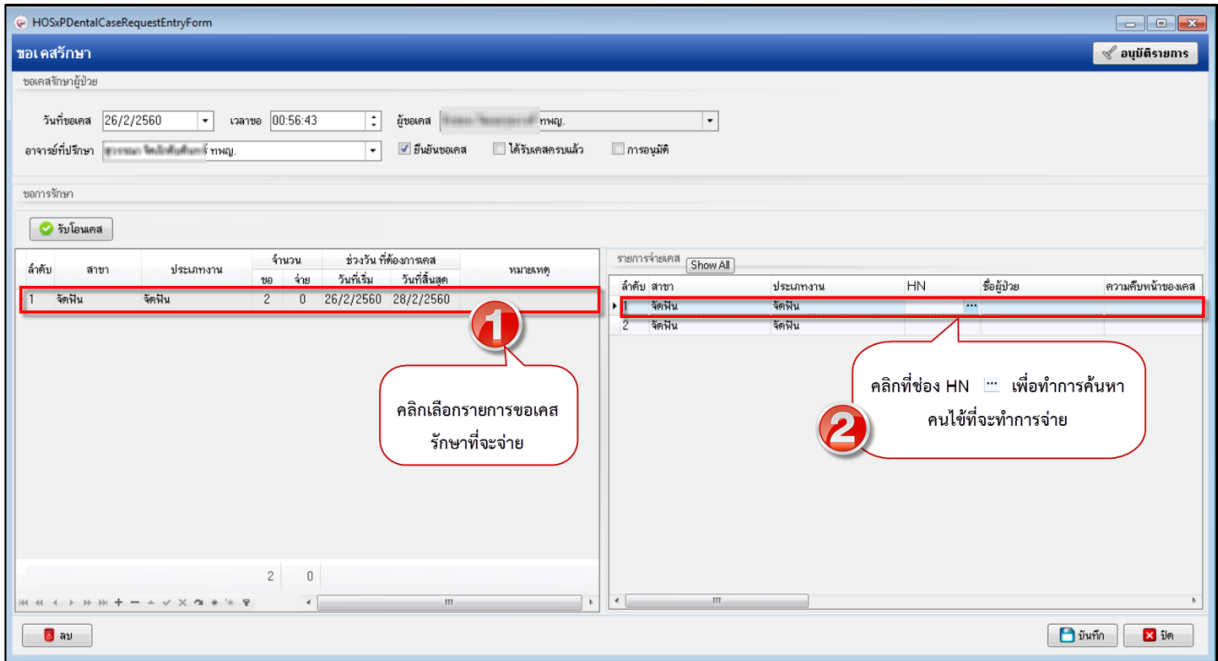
HOSxPDentalCaseRequestEntryForm

ขอเคสรักษา

อนุมัติรายการ

ขอเคสรักษาผู้ป่วย

วันที่ขอเคส 26/2/2560 เวลาขอ 00:56:43 ผู้ขอเคส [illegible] ทพญ.

อาจารย์ที่ปรึกษา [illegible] ทพญ. ยืนยันขอเคส ได้รับเคสครบแล้ว การอนุมัติ

ขอการรักษา

รับโอนเคส

| ลำดับ | สาขา | ประเภทงาน | จำนวน ขอ | จำนวน จ่าย | ช่วงวัน ที่ต้องการเคส วันที่เริ่ม | วันที่สิ้นสุด | หมายเหตุ |
|---|---|---|---|---|---|---|---|
| 1 | จัดฟัน | จัดฟัน | 2 | 0 | 26/2/2560 | 28/2/2560 | |
| | | | 2 | 0 | | | |

รายการจ่ายเคส Show All

| ลำดับ | สาขา | ประเภทงาน | HN | ชื่อผู้ป่วย | ความคืบหน้าของเคส |
|---|---|---|---|---|---|
| 1 | จัดฟัน | จัดฟัน | ... | | |
| 2 | จัดฟัน | จัดฟัน | | | |

1 คลิกเลือกรายการขอเคสรักษาที่จะจ่าย

2 คลิกที่ช่อง HN ... เพื่อทำการค้นหาคนไข้ที่จะทำการจ่าย

ลบ

บันทึก

ปิด